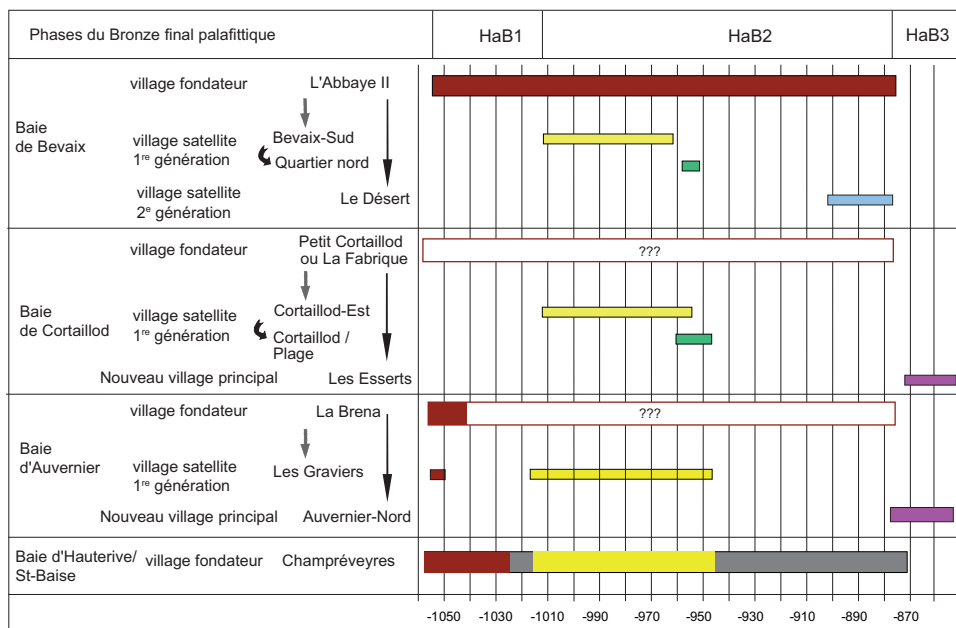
| Phases du Bronze final palafittique | HaB1 | HaB2 | HaB3 |
|---|---|---|---|

Baie de Bevaix
village fondateur — L'Abbaye II
village satellite 1$^{re}$ génération — Bevaix-Sud, Quartier nord
village satellite 2$^{e}$ génération — Le Désert

Baie de Cortaillod
village fondateur — Petit Cortaillod ou La Fabrique
???
village satellite 1$^{re}$ génération — Cortaillod-Est, Cortaillod / Plage
Nouveau village principal — Les Esserts

Baie d'Auvernier
village fondateur — La Brena
???
village satellite 1$^{re}$ génération — Les Graviers
Nouveau village principal — Auvernier-Nord

Baie d'Hauterive/ St-Baise
village fondateur — Champréveyres

-1050 -1030 -1010 -990 -970 -950 -930 -910 -890 -870